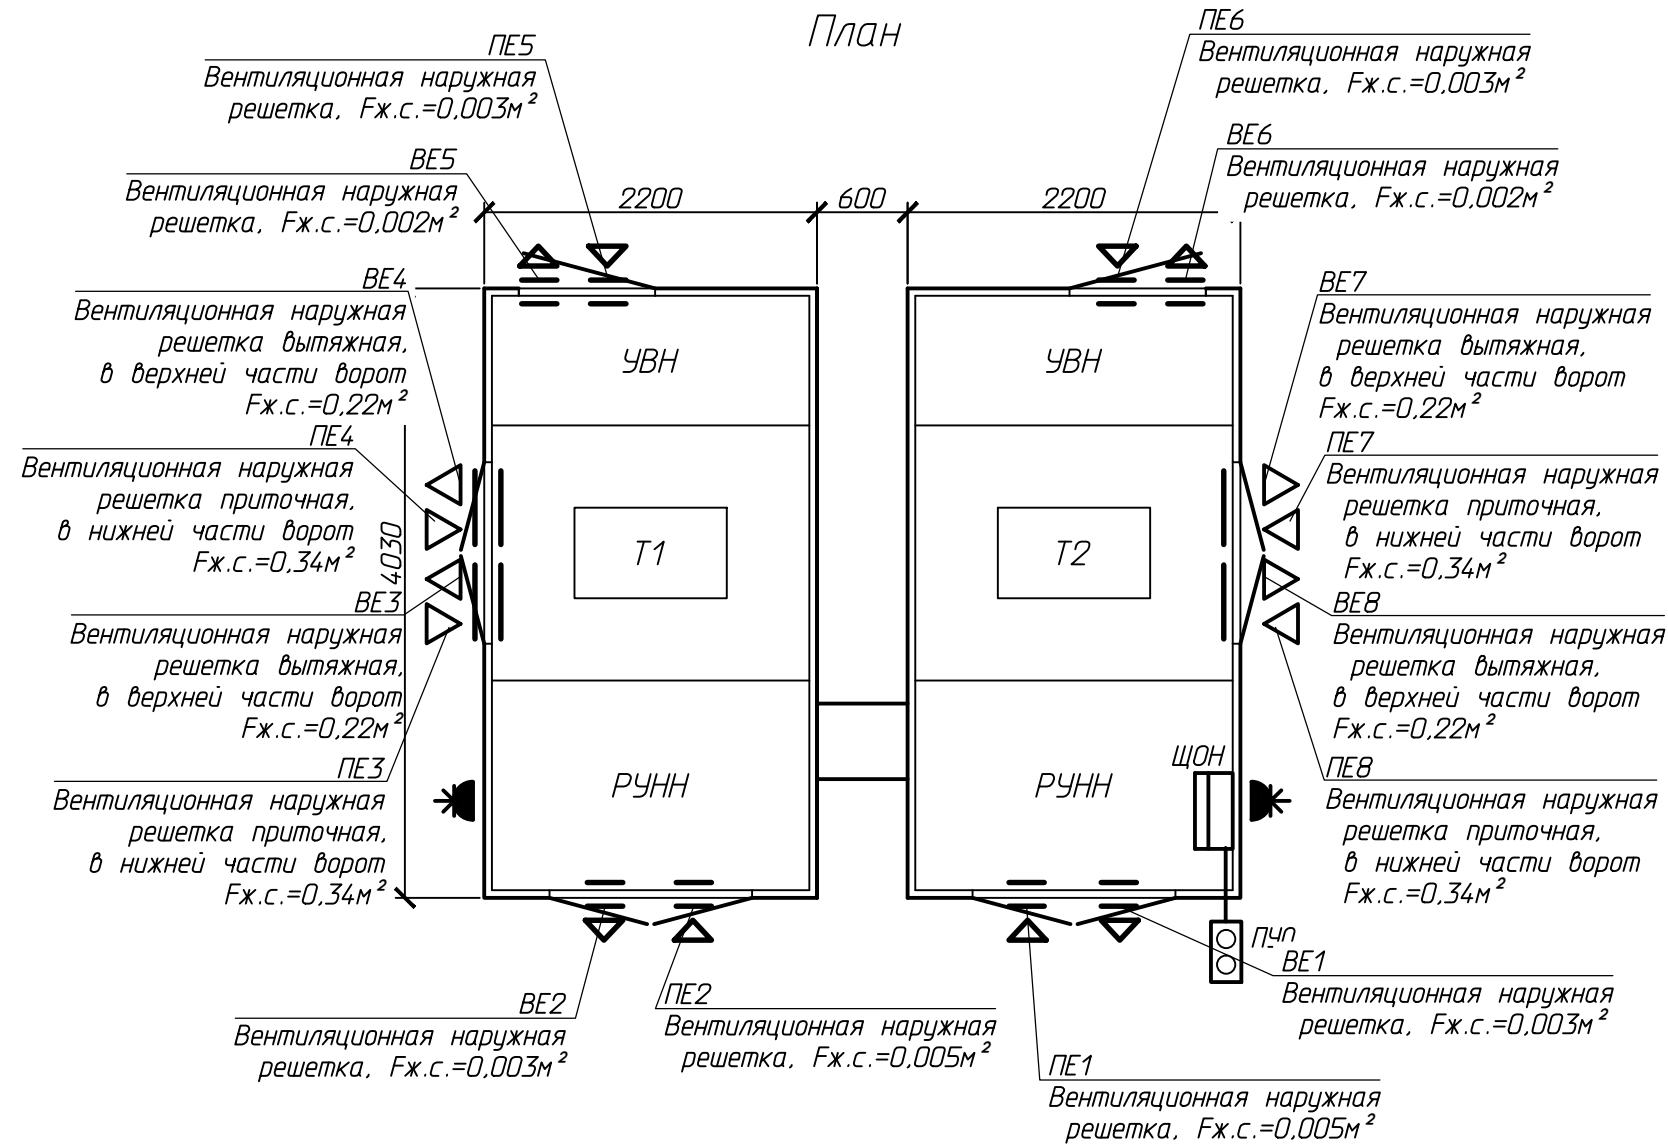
План

ПЕ5
Вентиляционная наружная решетка, Fж.с.=0,003м$^2$

ПЕ6
Вентиляционная наружная решетка, Fж.с.=0,003м$^2$

ВЕ5
Вентиляционная наружная решетка, Fж.с.=0,002м$^2$

ВЕ6
Вентиляционная наружная решетка, Fж.с.=0,002м$^2$

2200
600
2200

ВЕ4
Вентиляционная наружная решетка вытяжная, в верхней части ворот Fж.с.=0,22м$^2$

ВЕ7
Вентиляционная наружная решетка вытяжная, в верхней части ворот Fж.с.=0,22м$^2$

УВН
УВН

ПЕ4
Вентиляционная наружная решетка приточная, в нижней части ворот Fж.с.=0,34м$^2$

ПЕ7
Вентиляционная наружная решетка приточная, в нижней части ворот Fж.с.=0,34м$^2$

4030

Т1
Т2

ВЕ3
Вентиляционная наружная решетка вытяжная, в верхней части ворот Fж.с.=0,22м$^2$

ВЕ8
Вентиляционная наружная решетка вытяжная, в верхней части ворот Fж.с.=0,22м$^2$

ПЕ3
Вентиляционная наружная решетка приточная, в нижней части ворот Fж.с.=0,34м$^2$

ЩОН
РУНН
РУНН

ПЕ8
Вентиляционная наружная решетка приточная, в нижней части ворот Fж.с.=0,34м$^2$

ПЧО

ВЕ1
Вентиляционная наружная решетка, Fж.с.=0,003м$^2$

ВЕ2
Вентиляционная наружная решетка, Fж.с.=0,003м$^2$

ПЕ2
Вентиляционная наружная решетка, Fж.с.=0,005м$^2$

ПЕ1
Вентиляционная наружная решетка, Fж.с.=0,005м$^2$